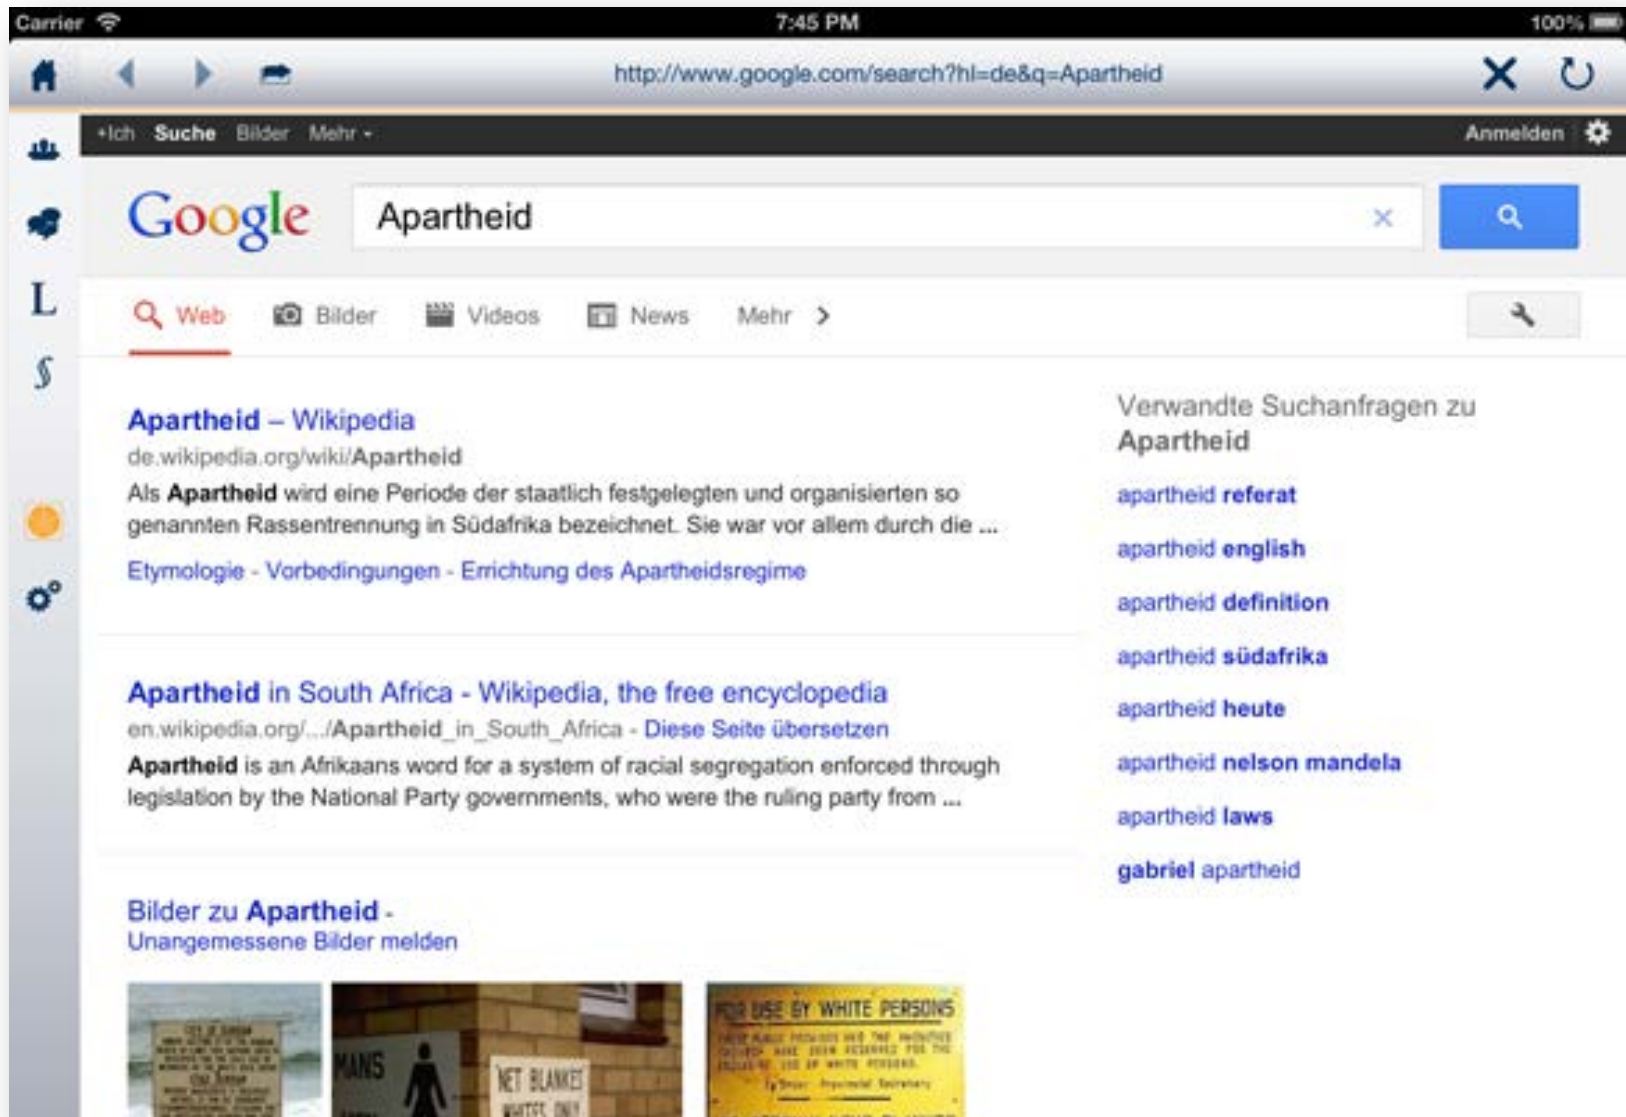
Carrier 7:45 PM 100%

http://www.google.com/search?hl=de&q=Apartheid

+Ich Suche Bilder Mehr ▾ Anmelden

L

$

Google

Apartheid

Web Bilder Videos News Mehr

Apartheid – Wikipedia
de.wikipedia.org/wiki/Apartheid
Als Apartheid wird eine Periode der staatlich festgelegten und organisierten so genannten Rassentrennung in Südafrika bezeichnet. Sie war vor allem durch die ...
Etymologie - Vorbedingungen - Errichtung des Apartheidsregime

Apartheid in South Africa - Wikipedia, the free encyclopedia
en.wikipedia.org/.../Apartheid_in_South_Africa - Diese Seite übersetzen
Apartheid is an Afrikaans word for a system of racial segregation enforced through legislation by the National Party governments, who were the ruling party from ...

Bilder zu Apartheid -
Unangemessene Bilder melden

Verwandte Suchanfragen zu Apartheid

apartheid referat

apartheid english

apartheid definition

apartheid südafrika

apartheid heute

apartheid nelson mandela

apartheid laws

gabriel apartheid

MANS

NET BLANKES

WHITES ONLY

FOR USE BY WHITE PERSONS

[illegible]